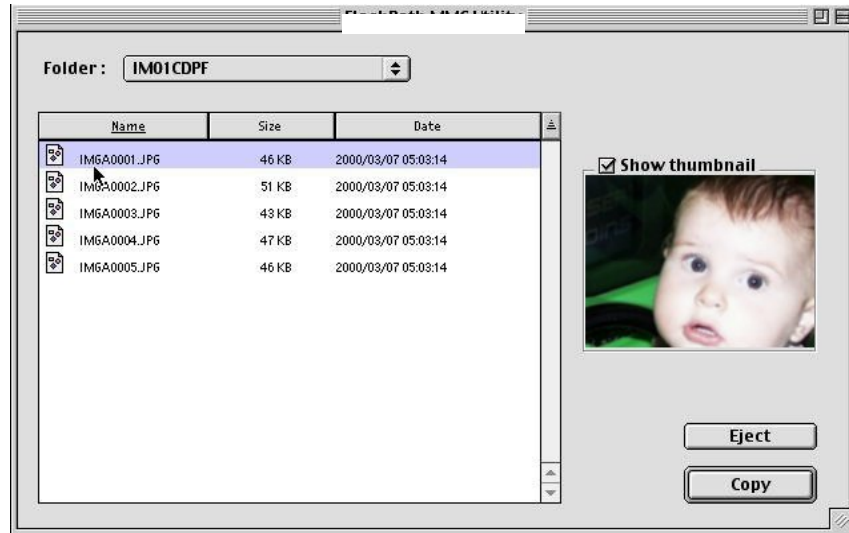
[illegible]

Folder : IM01CDPF

| Name | Size | Date |
|---|---|---|
| IMGA0001.JPG | 46 KB | 2000/03/07 05:03:14 |
| IMGA0002.JPG | 51 KB | 2000/03/07 05:03:14 |
| IMGA0003.JPG | 43 KB | 2000/03/07 05:03:14 |
| IMGA0004.JPG | 47 KB | 2000/03/07 05:03:14 |
| IMGA0005.JPG | 46 KB | 2000/03/07 05:03:14 |

☑ Show thumbnail

Eject

Copy